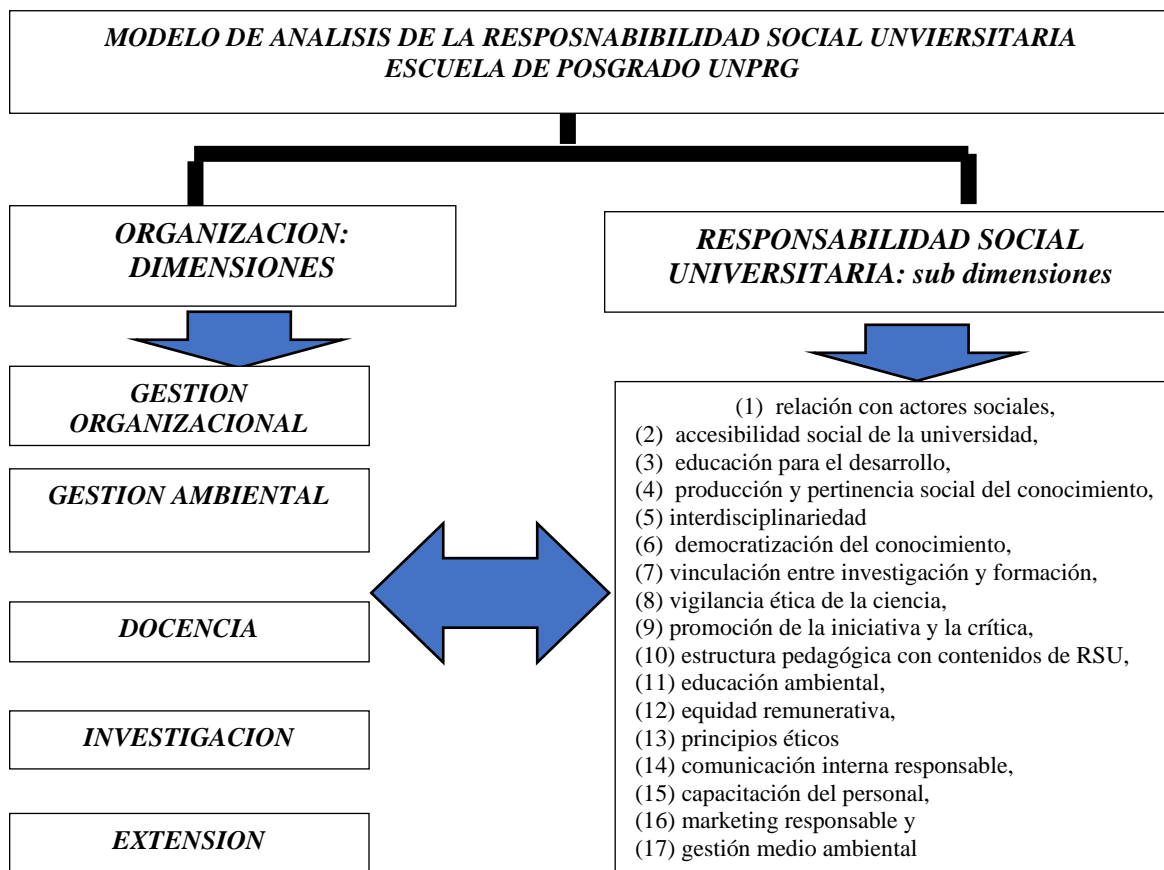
MODELO DE ANALISIS DE LA RESPOSNABIBILIDAD SOCIAL UNVIERSITARIA
ESCUELA DE POSGRADO UNPRG

ORGANIZACION: DIMENSIONES

RESPONSABILIDAD SOCIAL UNIVERSITARIA: sub dimensiones

GESTION ORGANIZACIONAL

GESTION AMBIENTAL

DOCENCIA

INVESTIGACION

EXTENSION

(1) relación con actores sociales,
(2) accesibilidad social de la universidad,
(3) educación para el desarrollo,
(4) producción y pertinencia social del conocimiento,
(5) interdisciplinariedad
(6) democratización del conocimiento,
(7) vinculación entre investigación y formación,
(8) vigilancia ética de la ciencia,
(9) promoción de la iniciativa y la crítica,
(10) estructura pedagógica con contenidos de RSU,
(11) educación ambiental,
(12) equidad remunerativa,
(13) principios éticos
(14) comunicación interna responsable,
(15) capacitación del personal,
(16) marketing responsable y
(17) gestión medio ambiental